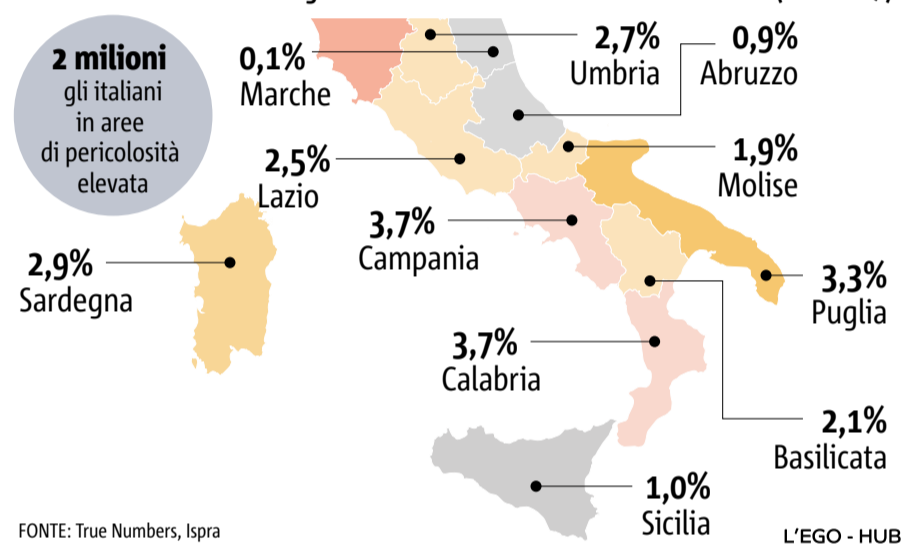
2 milioni
gli italiani in aree di pericolosità elevata

0,1%
Marche

2,7%
Umbria

0,9%
Abruzzo

2,5%
Lazio

1,9%
Molise

3,7%
Campania

2,9%
Sardegna

3,3%
Puglia

3,7%
Calabria

2,1%
Basilicata

1,0%
Sicilia

FONTE: True Numbers, Ispra

L'EGO - HUB